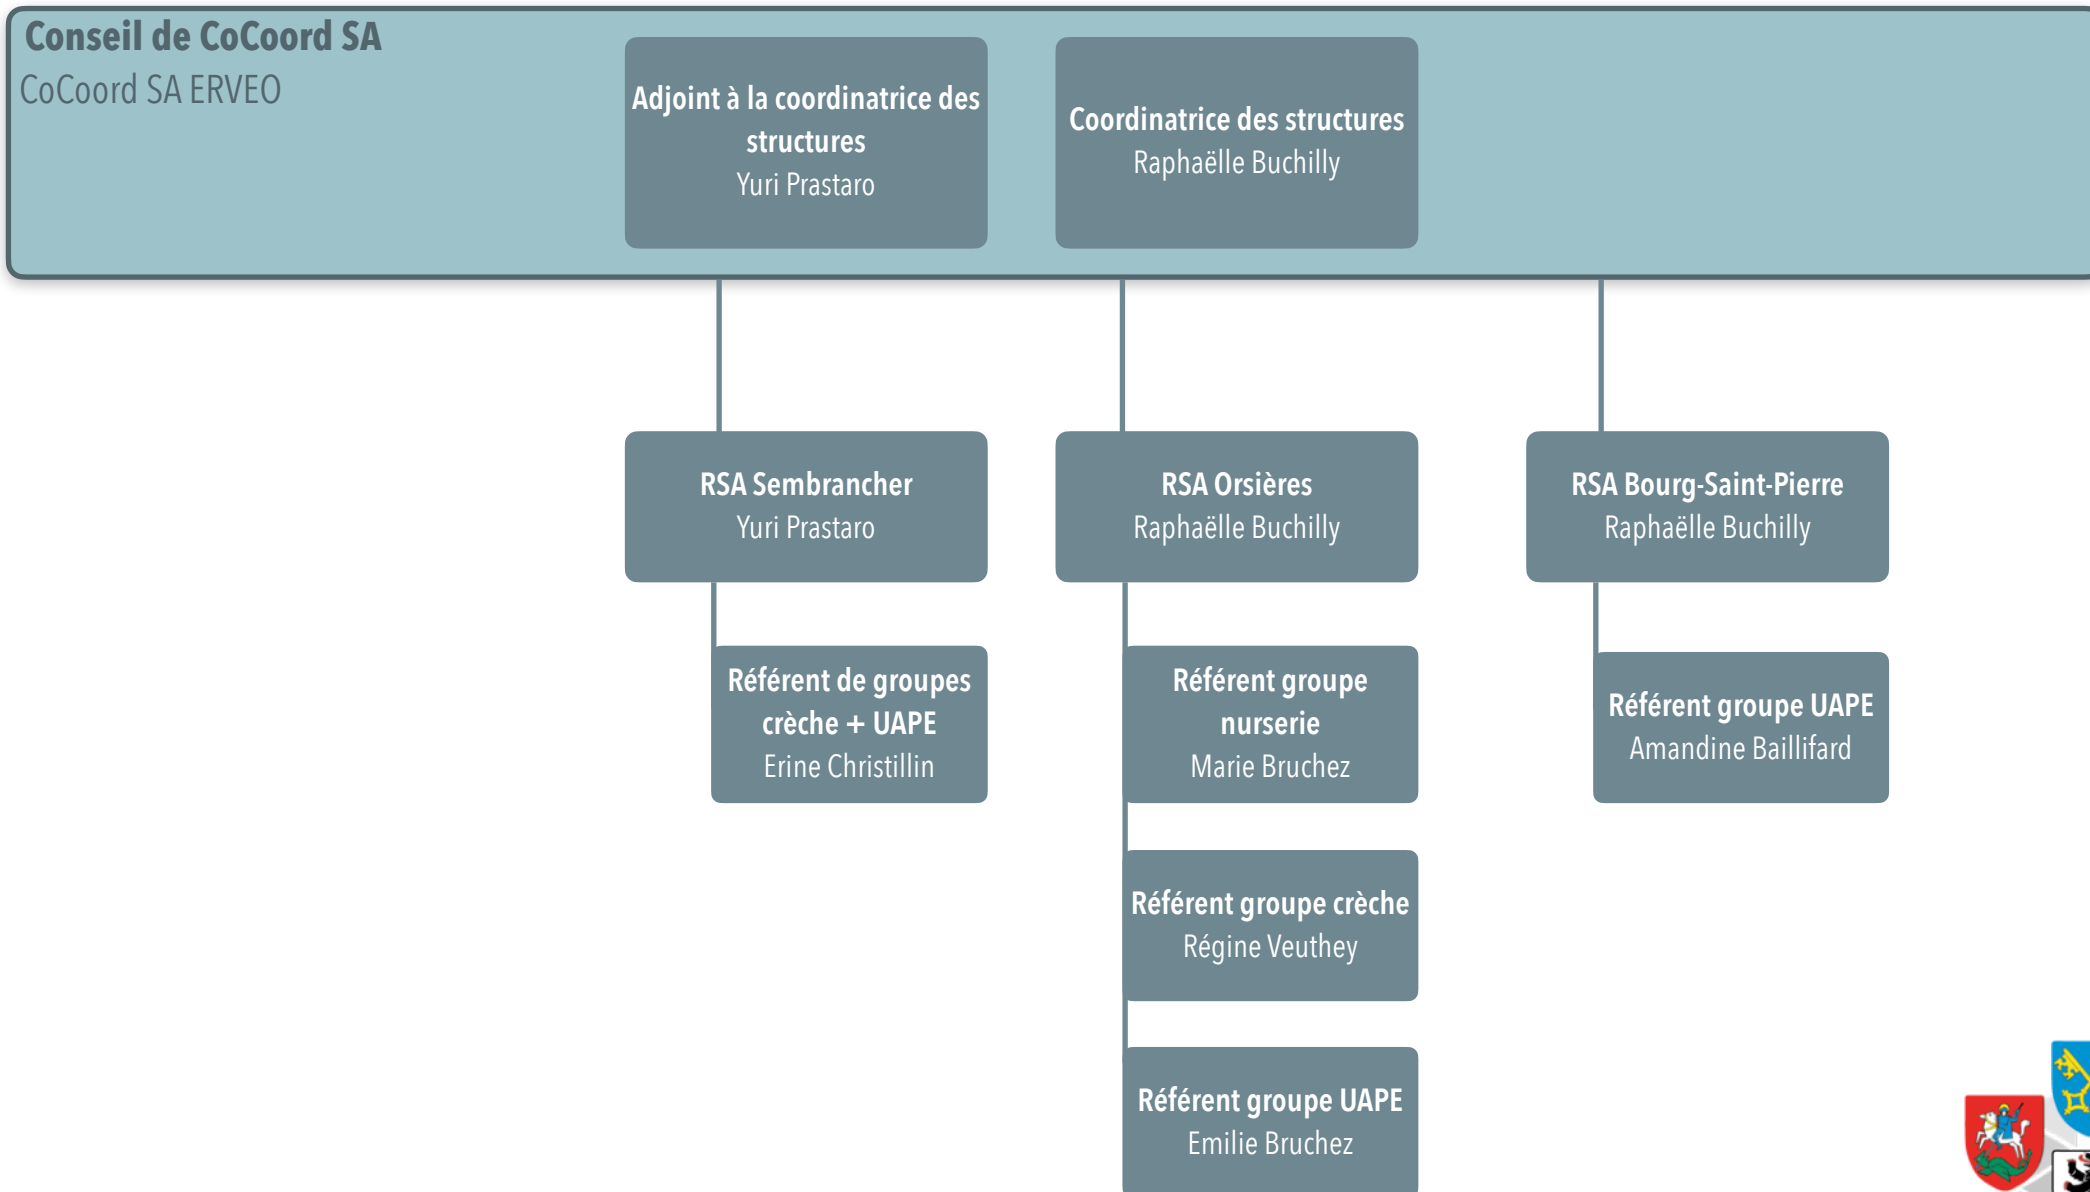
Conseil de CoCoord SA
CoCoord SA ERVEO

Adjoint à la coordinatrice des structures
Yuri Prastaro

Coordinatrice des structures
Raphaëlle Buchilly

RSA Sembrancher
Yuri Prastaro

RSA Orsières
Raphaëlle Buchilly

RSA Bourg-Saint-Pierre
Raphaëlle Buchilly

Référent de groupes crèche + UAPE
Erine Christillin

Référent groupe nurserie
Marie Bruchez

Référent groupe UAPE
Amandine Baillifard

Référent groupe crèche
Régine Veuthey

Référent groupe UAPE
Emilie Bruchez